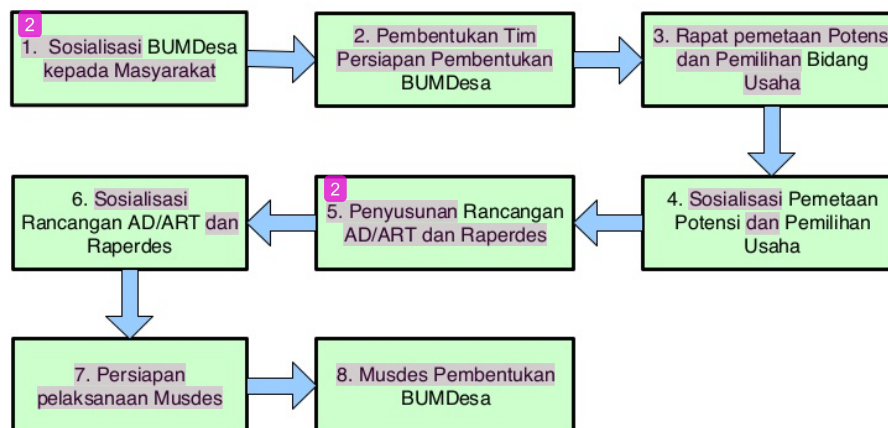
2
1. Sosialisasi BUMDesa kepada Masyarakat

2. Pembentukan Tim Persiapan Pembentukan BUMDesa

3. Rapat pemetaan Potens dan Pemilihan Bidang Usaha

4. Sosialisasi Pemetaan Potensi dan Pemilihan Usaha

2
5. Penyusunan Rancangan AD/ART dan Raperdes

6. Sosialisasi Rancangan AD/ART dan Raperdes

7. Persiapan pelaksanaan Musdes

8. Musdes Pembentukan BUMDesa